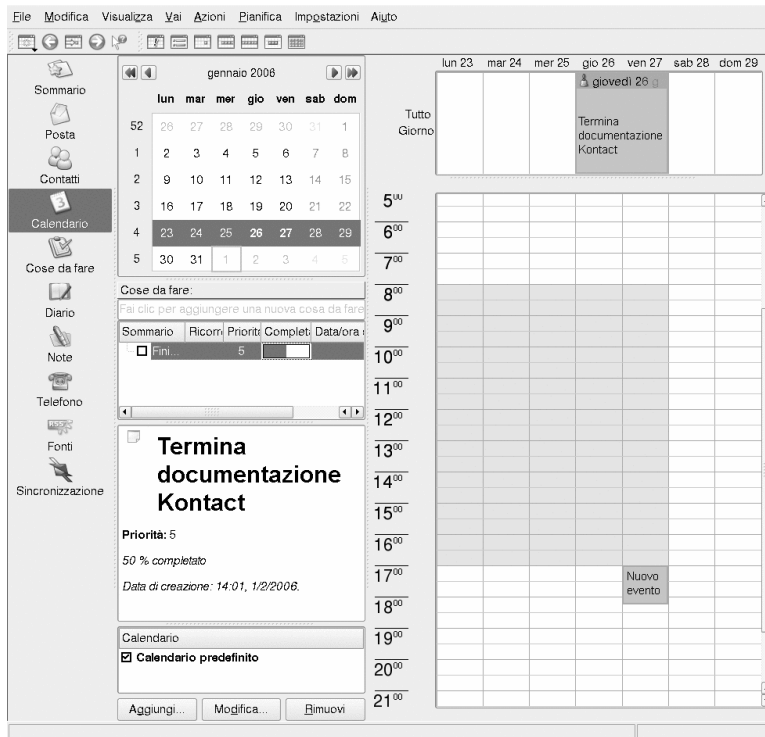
File Modifica Visualizza Vai Azioni Pianifica Impostazioni Aiuto

Sommario
Posta
Contatti
Calendario
Cose da fare
Diario
Note
Telefono
Fonti
Sincronizzazione

gennaio 2006

| | lun | mar | mer | gio | ven | sab | dom |
|---|---|---|---|---|---|---|---|
| 52 | 26 | 27 | 28 | 29 | 30 | 31 | 1 |
| 1 | 2 | 3 | 4 | 5 | 6 | 7 | 8 |
| 2 | 9 | 10 | 11 | 12 | 13 | 14 | 15 |
| 3 | 16 | 17 | 18 | 19 | 20 | 21 | 22 |
| 4 | 23 | 24 | 25 | 26 | 27 | 28 | 29 |
| 5 | 30 | 31 | 1 | 2 | 3 | 4 | 5 |

Cose da fare:
Fai clic per aggiungere una nuova cosa da fare

| Sommario | Ricorr | Priorit | Complet | Data/ora |
|---|---|---|---|---|
| Fini... | | 5 | | |

Termina documentazione Kontact

Priorità: 5

50 % completato

Data di creazione: 14:01, 1/2/2006.

Calendario
Calendario predefinito

Aggiungi... Modifica... Rimuovi

lun 23 mar 24 mer 25 gio 26 ven 27 sab 28 dom 29

Tutto Giorno

giovedì 26

Termina documentazione Kontact

$5^{00}$
$6^{00}$
$7^{00}$
$8^{00}$
$9^{00}$
$10^{00}$
$11^{00}$
$12^{00}$
$13^{00}$
$14^{00}$
$15^{00}$
$16^{00}$
$17^{00}$
$18^{00}$
$19^{00}$
$20^{00}$
$21^{00}$

Nuovo evento